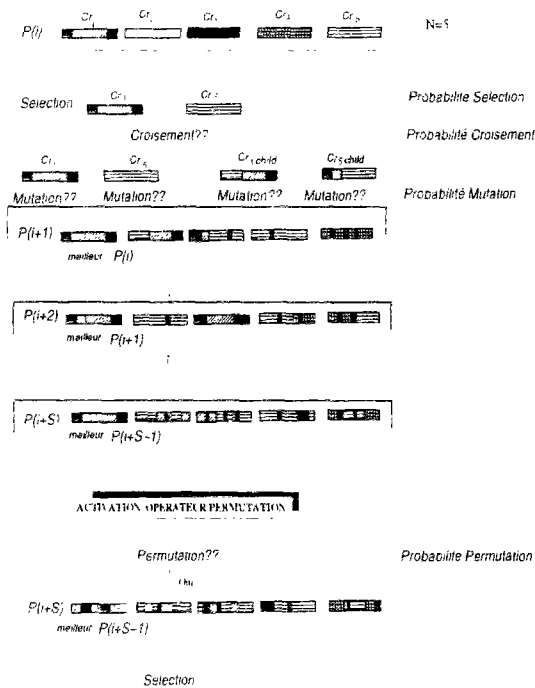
P(i) $Cr_1$ $Cr_2$ $Cr_3$ $Cr_4$ $Cr_5$ N=5

Selection $Cr_1$ $Cr_5$ Probabilite Selection

Croisement?? Probabilité Croisement

$Cr_1$ $Cr_5$ $Cr_{1\,child}$ $Cr_{5\,child}$

Mutation?? Mutation?? Mutation?? Mutation?? Probabilité Mutation

P(i+1)
meilleur P(i)

P(i+2)
meilleur P(i+1)

P(i+S)
meilleur P(i+S-1)

ACTIVATION OPERATEUR PERMUTATION

Permutation?? Probabilite Permutation

P(i+S)
meilleur P(i+S-1)

Selection